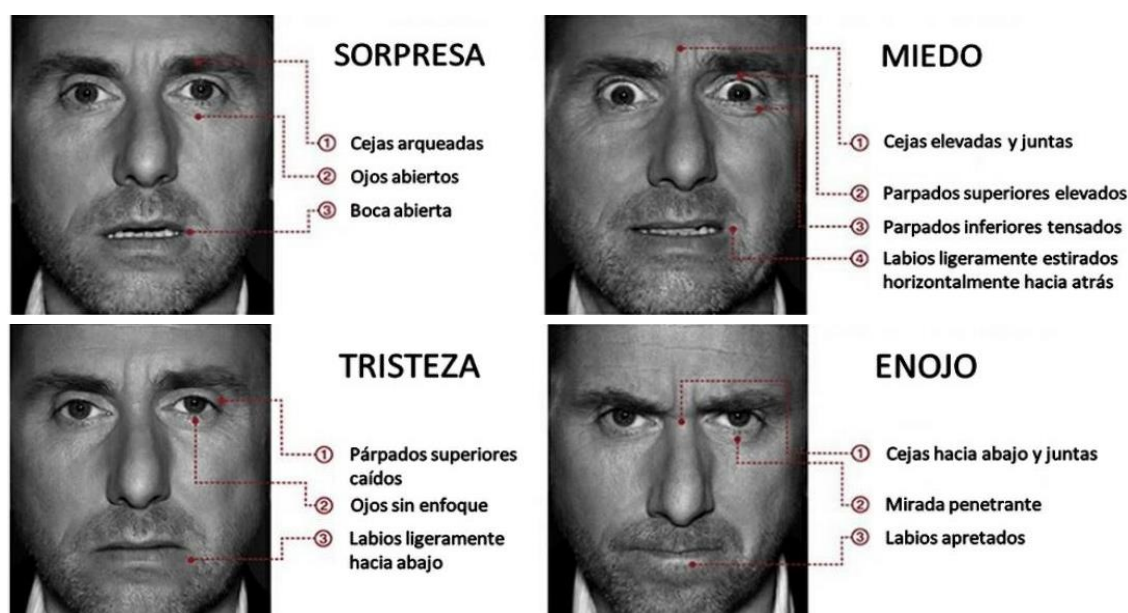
SORPRESA

① Cejas arqueadas
② Ojos abiertos
③ Boca abierta

MIEDO

① Cejas elevadas y juntas
② Parpados superiores elevados
③ Parpados inferiores tensados
④ Labios ligeramente estirados horizontalmente hacia atrás

TRISTEZA

① Párpados superiores caídos
② Ojos sin enfoque
③ Labios ligeramente hacia abajo

ENOJO

① Cejas hacia abajo y juntas
② Mirada penetrante
③ Labios apretados